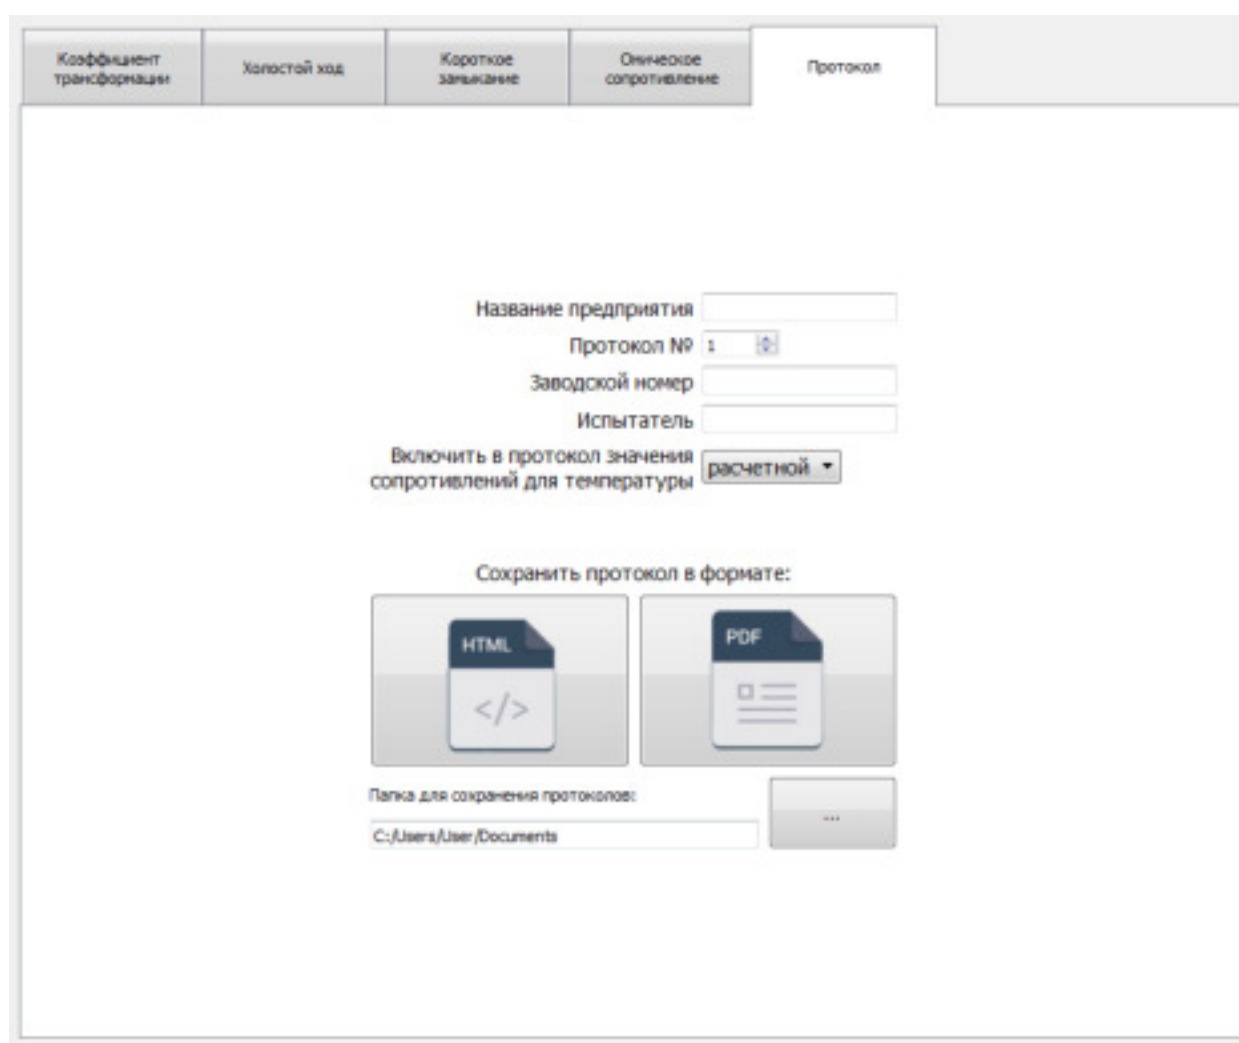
Коэффициент трансформации | Холостой ход | Короткое замыкание | Омическое сопротивление | Протокол

Название предприятия
Протокол № 1
Заводской номер
Испытатель
Включить в протокол значения сопротивлений для температуры расчетной

Сохранить протокол в формате:

HTML
</>

PDF

Папка для сохранения протоколов:
C:/Users/User/Documents
...